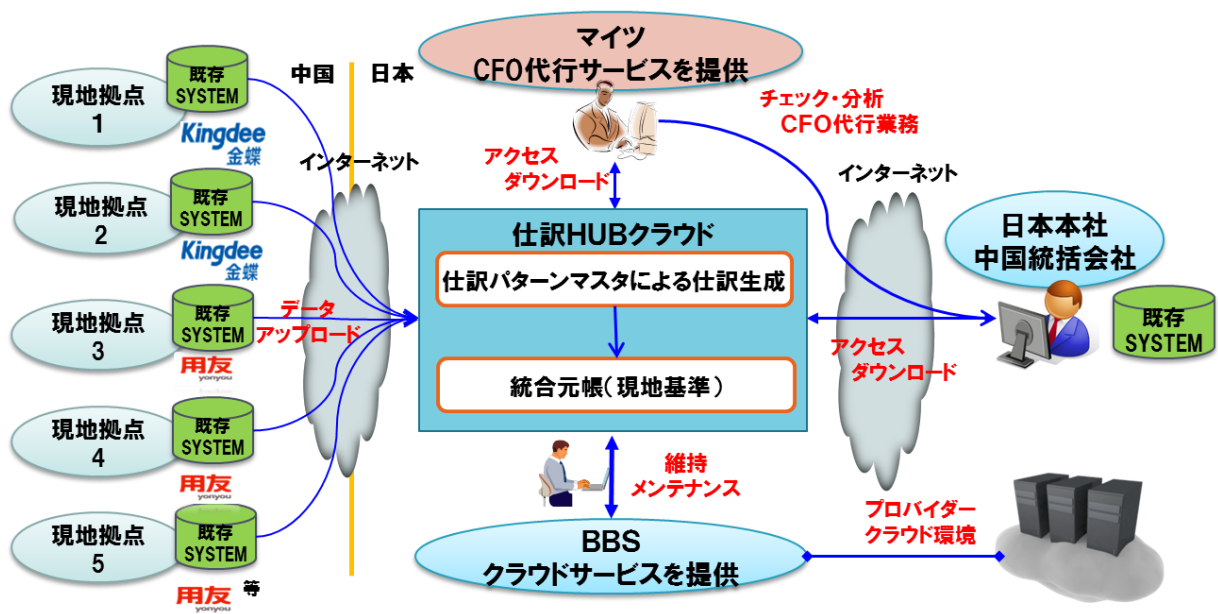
マイツ
CFO代行サービスを提供

中国　日本

現地拠点 1
既存 SYSTEM
Kingdee 金蝶

現地拠点 2
既存 SYSTEM
Kingdee 金蝶

現地拠点 3
既存 SYSTEM
用友 yonyou

現地拠点 4
既存 SYSTEM
用友 yonyou

現地拠点 5
既存 SYSTEM
用友 yonyou 等

インターネット

データ
アップロード

アクセス
ダウンロード

チェック・分析
CFO代行業務

仕訳HUBクラウド
仕訳パターンマスタによる仕訳生成
統合元帳（現地基準）

インターネット

日本本社
中国統括会社

既存 SYSTEM

アクセス
ダウンロード

維持
メンテナンス

プロバイダー
クラウド環境

BBS
クラウドサービスを提供